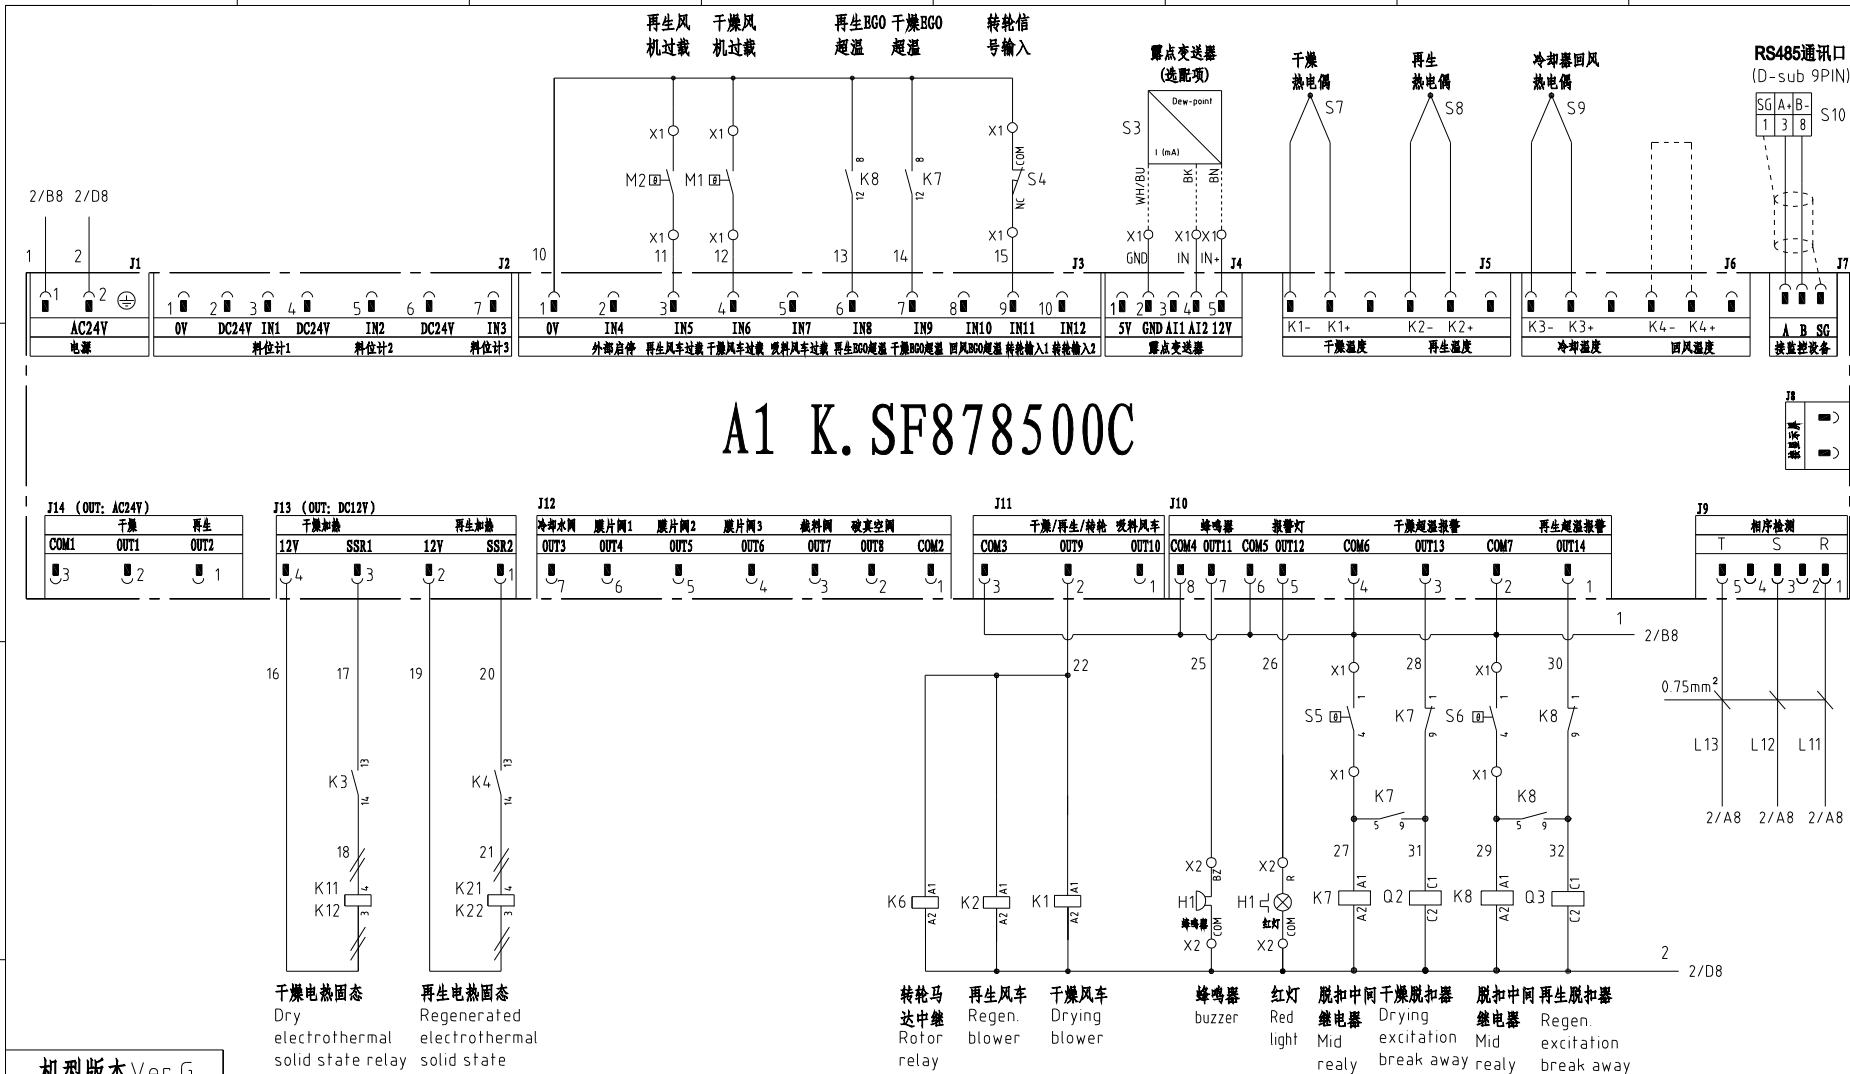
再生风机过载 干燥风机过载 再生BGO超温 干燥BGO超温 转轮信号输入

露点变送器(选配项)

干燥热电偶 再生热电偶 冷却器回风热电偶

RS485通讯口 (D-sub 9PIN)

S3 Dew-point I (mA) WH/BU BK BN

S7 S8 S9 S10

SG A+ B- 1 3 8

X1 M2 M1 K8 K7 S4 COM NC X1

2/B8 2/D8

1 2 J1 10 11 12 13 14 15 J2 J3 J4 J5 J6 J7

X1 GND X1 IN X1 IN+

1 2 | 1 2 3 4 5 6 7 | 1 2 3 4 5 6 7 8 9 10 | 1 2 3 4 5

AC24V 电源 | 0V DC24V IN1 DC24V IN2 DC24V IN3 料位计1 料位计2 料位计3 | 0V IN4 IN5 IN6 IN7 IN8 IN9 IN10 IN11 IN12 外部启停 再生风车过载 干燥风车过载 吸料风车过载 再生BGO超温 干燥BGO超温 回风BGO超温 转轮输入1 转轮输入2 | 5V GND AI1 AI2 12V 露点变送器 | K1- K1+ K2- K2+ 干燥温度 再生温度 | K3- K3+ K4- K4+ 冷却温度 回风温度 | A B SG 接监控设备

A1 K.SF878500C

J8 接显示屏

J14 (OUT: AC24V) 干燥 再生 COM1 OUT1 OUT2 3 2 1

J13 (OUT: DC12V) 干燥加热 再生加热 12V SSR1 12V SSR2 4 3 2 1

J12 冷却水阀 膜片阀1 膜片阀2 膜片阀3 截料阀 破真空阀 OUT3 OUT4 OUT5 OUT6 OUT7 OUT8 COM2 7 6 5 4 3 2 1

J11 干燥/再生/转轮 吸料风车 COM3 OUT9 OUT10 3 2 1

J10 蜂鸣器 报警灯 干燥超温报警 再生超温报警 COM4 OUT11 COM5 OUT12 COM6 OUT13 COM7 OUT14 8 7 6 5 4 3 2 1

J9 相序检测 T S R 5 4 3 2 1

1 2/B8

16 17 19 20 22 25 26 28 30

K3 13 14 K4 13 14 18 21 K11 K12 4 3 K21 K22 4 3

X1 S5 1 4 K7 1 9 S6 1 4 K8 1 9 X1 K7 5 9 K8 5 9

0.75mm$^2$ L13 L12 L11 2/A8 2/A8 2/A8

27 31 29 32

X2 BZ H1 蜂鸣器 COM X2 X2 R H1 红灯 COM X2

K6 A1 A2 K2 A1 A2 K1 A1 A2 K7 A1 A2 Q2 C1 C2 K8 A1 A2 Q3 C1 C2

2 2/D8

干燥电热固态 Dry electrothermal solid state relay

再生电热固态 Regenerated electrothermal solid state

转轮马达中继 Rotor relay

再生风车 Regen. blower

干燥风车 Drying blower

蜂鸣器 buzzer

红灯 Red light

脱扣中间继电器 Mid realy

干燥脱扣器 Drying excitation break away

脱扣中间继电器 Mid realy

再生脱扣器 Regen. excitation break away

机型版本Ver.G